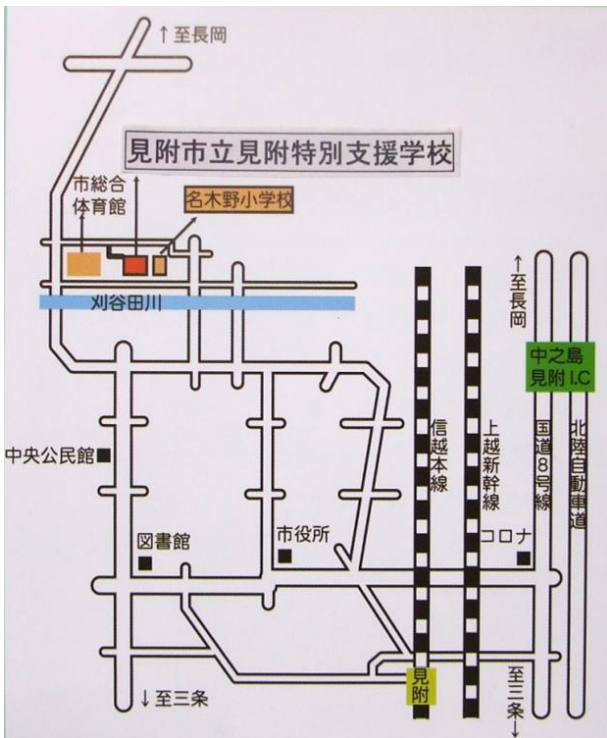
↑至長岡

見附市立見附特別支援学校

市総合体育館

名木野小学校

刈谷田川

↑至長岡

中之島見附 I.C

中央公民館

信越本線

上越新幹線

国道8号線

北陸自動車道

図書館

市役所

コロナ

見附

↓至三条

至三条↓